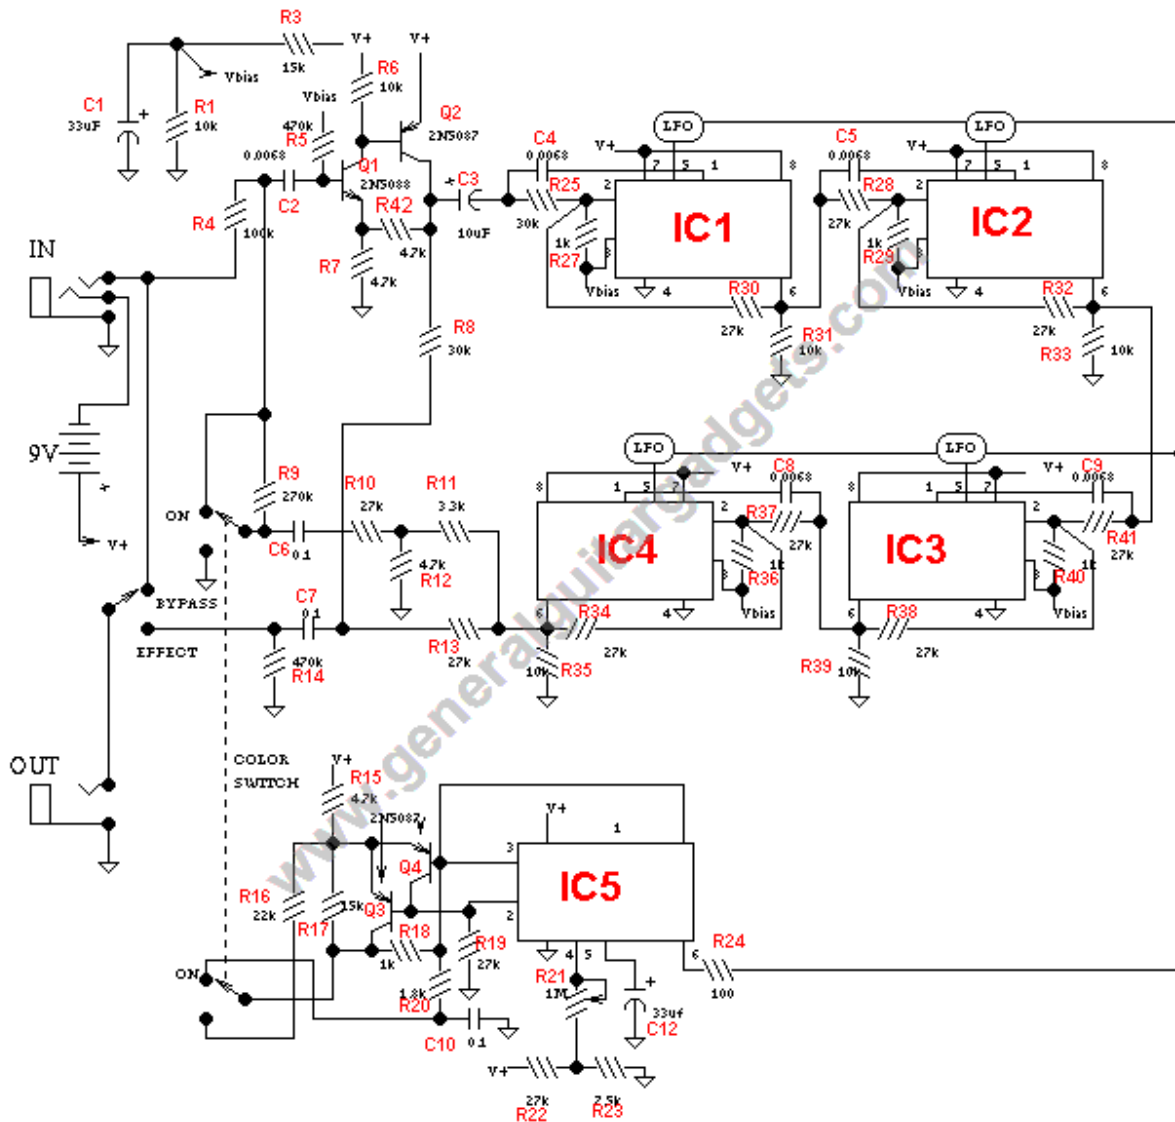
R3
15k
V+
V+
Vbias
C1
33uF
R1
10k
R6
10k
Vbias
Q2
2N5087
470k
R5
0.0068
Q1
2N5088
C3
C2
R42
4.7k
R4
100k
10uF
R7
4.7k
R8
30k
IN
9V
R9
270k
ON
R10
27k
R11
3.3k
C6
0.1
4.7k
R12
BYPASS
C7
0.1
EFFECT
470k
R14
R13
27k
OUT
COLOR
SWITCH
LFO
C4
0.0068
V+
R25
30k
1k
R27
Vbias
IC1
R30
27k
R31
10k
LFO
C5
0.0068
V+
R28
27k
1k
R29
Vbias
IC2
R32
27k
R33
10k
LFO
V+
C8
0.0068
IC4
R37
27k
1k
R36
Vbias
R34
27k
10k
R35
LFO
V+
C9
0.0068
IC3
R41
27k
1k
R40
Vbias
R38
27k
R39
10k
V+
R15
4.7k
2N5087
Q4
R16
22k
15k
R17
Q3
R18
1k
R19
27k
1.8k
R20
ON
C10
0.1
V+
IC5
R21
1M
33uf
C12
R24
100
V+
27k
R22
2.5k
R23
www.generalguitargadgets.com